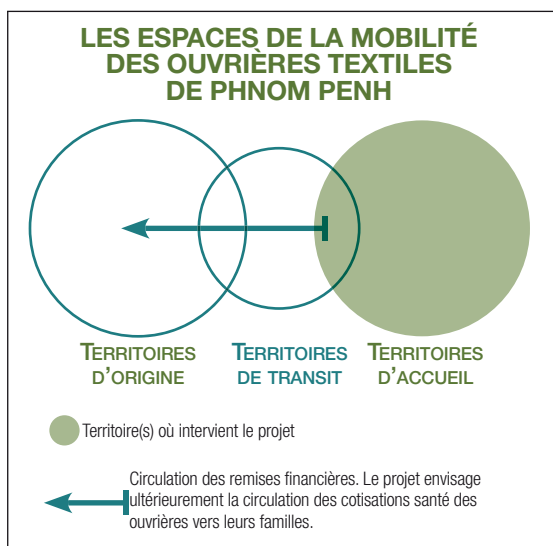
LES ESPACES DE LA MOBILITÉ DES OUVRIÈRES TEXTILES DE PHNOM PENH

TERRITOIRES D'ORIGINE

TERRITOIRES DE TRANSIT

TERRITOIRES D'ACCUEIL

Territoire(s) où intervient le projet

Circulation des remises financières. Le projet envisage ultérieurement la circulation des cotisations santé des ouvrières vers leurs familles.